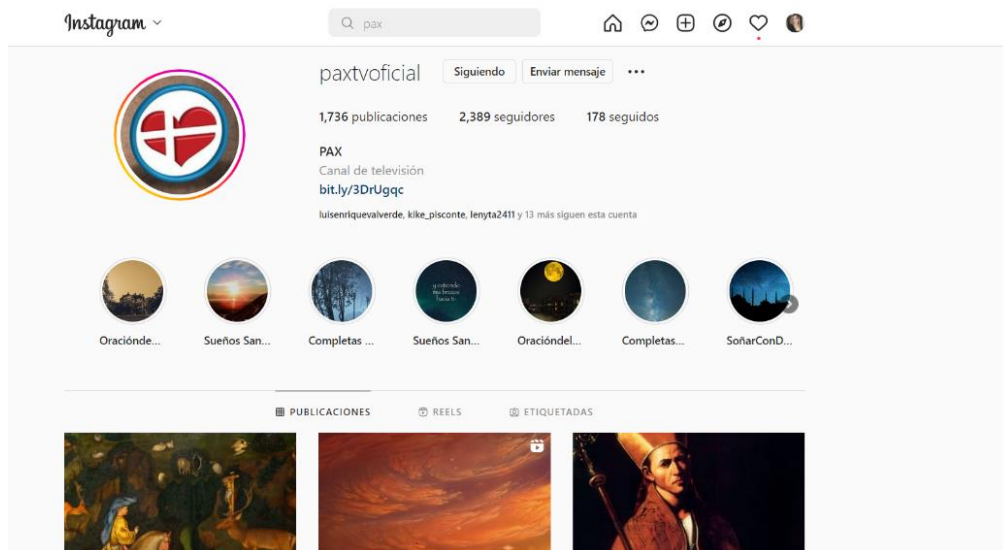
Instagram

pax

paxtvoficial Siguiendo Enviar mensaje •••

1,736 publicaciones 2,389 seguidores 178 seguidos

PAX
Canal de televisión
bit.ly/3DrUgqc

luisenriquevalverde, kike_pisconte, lenyta2411 y 13 más siguen esta cuenta

Oraciónde... Sueños San... Completas ... Sueños San... Oracióndel... Completas... SoñarConD...

PUBLICACIONES REELS ETIQUETADAS